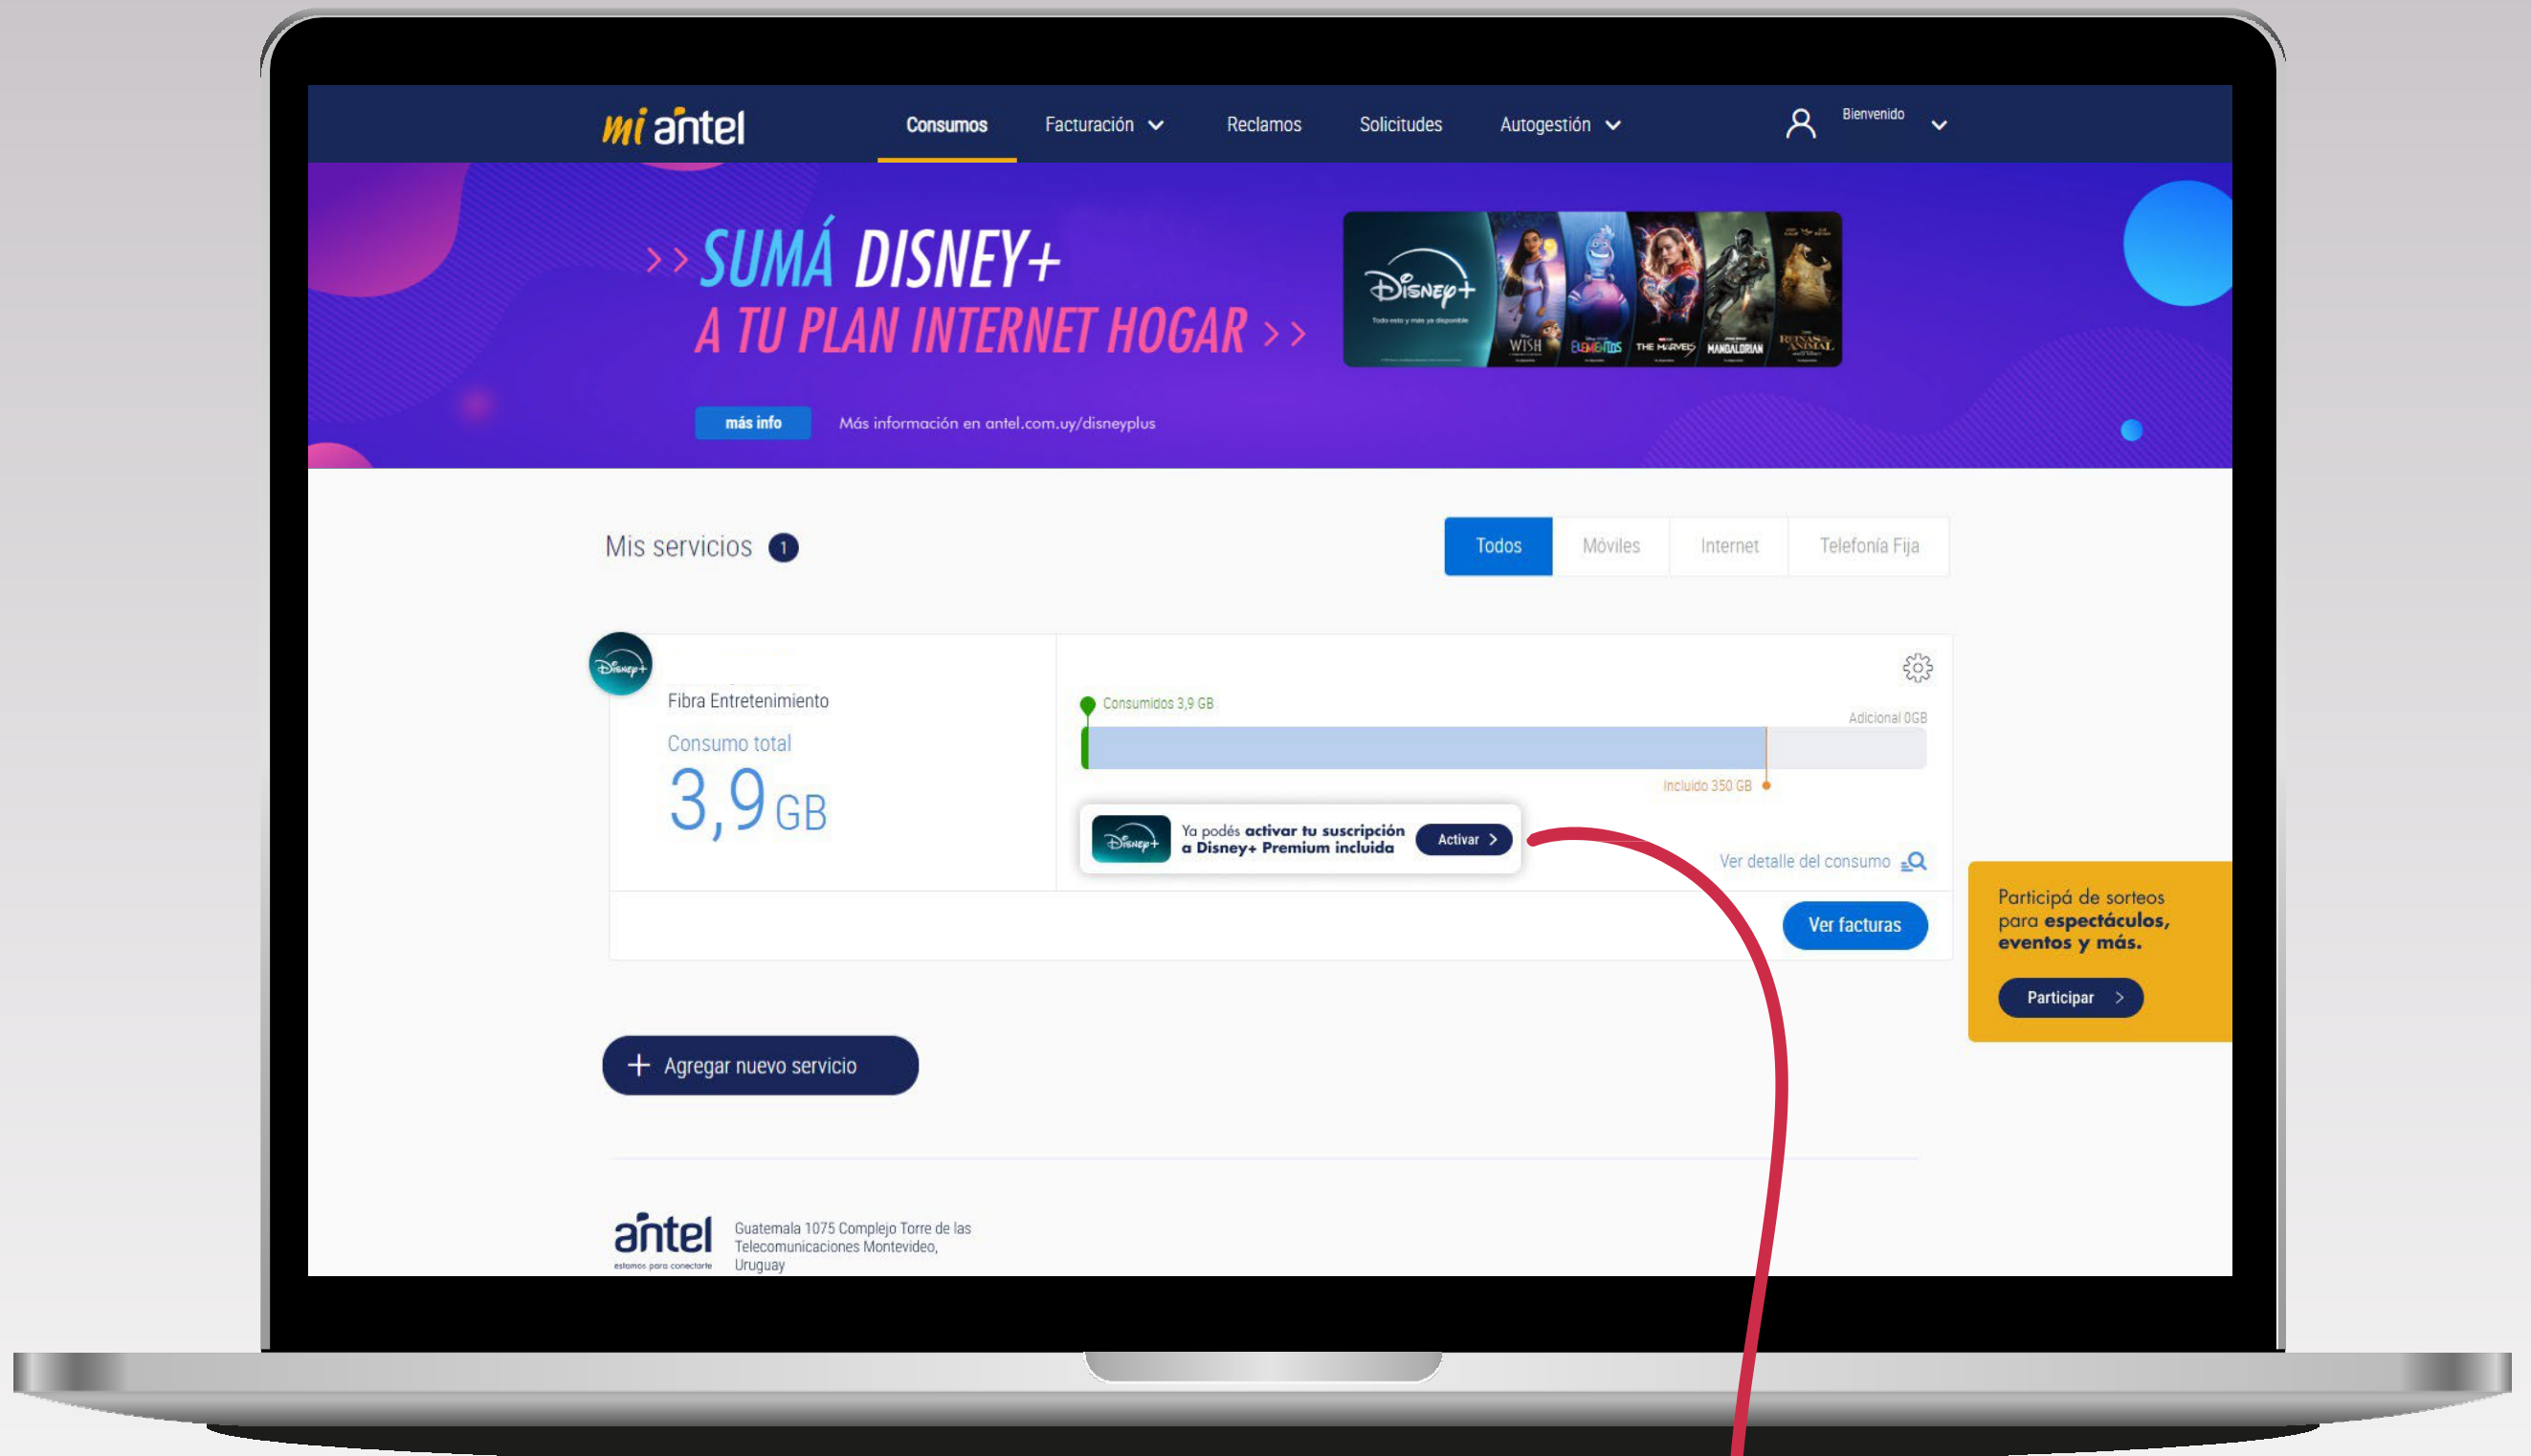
mi antel

Consumos
Facturación
Reclamos
Solicitudes
Autogestión
Bienvenido

>> SUMÁ DISNEY+
A TU PLAN INTERNET HOGAR >>

Disney+
WISH
ELEMENTOS
THE MARVELS
MANDALORIAN
RUTAS ANIMAL

más info
Más información en antel.com.uy/disneyplus

Mis servicios 1

Todos
Móviles
Internet
Telefonía Fija

Disney+
Fibra Entretenimiento
Consumo total
3,9 GB

Consumidos 3,9 GB
Adicional 0GB
Incluido 350 GB

Disney+
Ya podés **activar tu suscripción a Disney+ Premium incluida**
Activar >

Ver detalle del consumo

Ver facturas

Participá de sorteos para **espectáculos, eventos y más.**
Participar >

+ Agregar nuevo servicio

antel
estamos para conectarte
Guatemala 1075 Complejo Torre de las Telecomunicaciones Montevideo, Uruguay